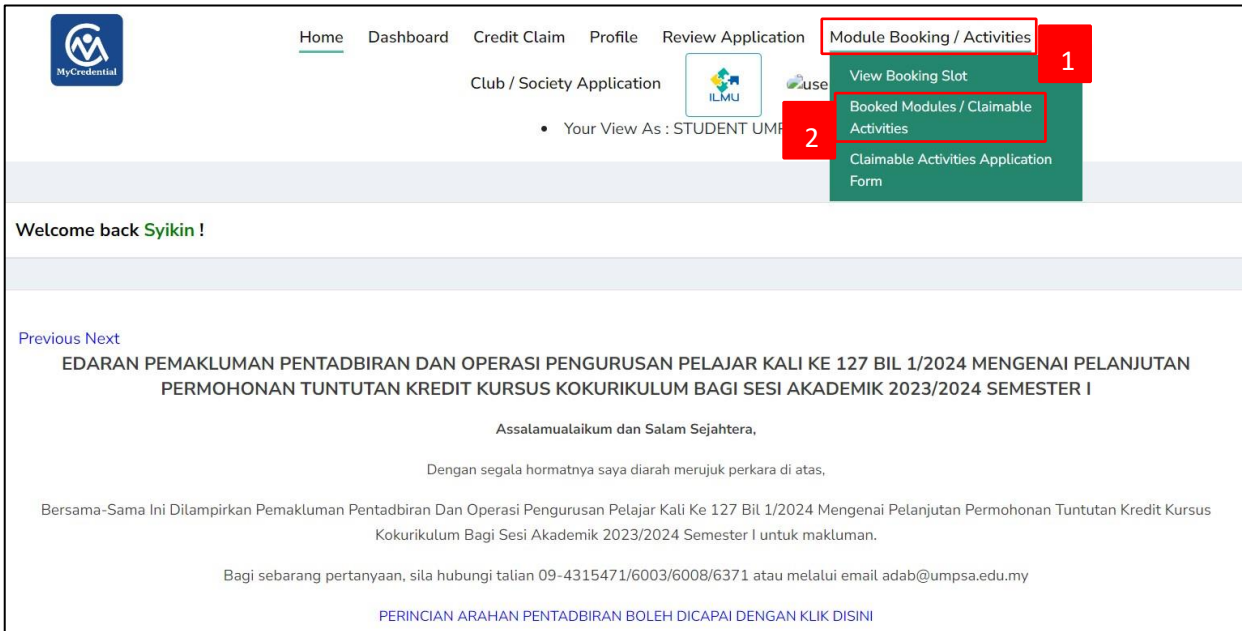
MyCredential

Home Dashboard Credit Claim Profile Review Application Module Booking / Activities

1

Club / Society Application

ILMU

use

View Booking Slot

Booked Modules / Claimable Activities

2

Claimable Activities Application Form

• Your View As : STUDENT UMP

Welcome back Syikin !

Previous Next

EDARAN PEMAKLUMAN PENTADBIRAN DAN OPERASI PENGURUSAN PELAJAR KALI KE 127 BIL 1/2024 MENGENAI PELANJUTAN PERMOHONAN TUNTUTAN KREDIT KURSUS KOKURIKULUM BAGI SESI AKADEMIK 2023/2024 SEMESTER I

Assalamualaikum dan Salam Sejahtera,

Dengan segala hormatnya saya diarah merujuk perkara di atas,

Bersama-Sama Ini Dilampirkan Pemakluman Pentadbiran Dan Operasi Pengurusan Pelajar Kali Ke 127 Bil 1/2024 Mengenai Pelanjutan Permohonan Tuntutan Kredit Kursus Kokurikulum Bagi Sesi Akademik 2023/2024 Semester I untuk makluman.

Bagi sebarang pertanyaan, sila hubungi talian 09-4315471/6003/6008/6371 atau melalui email adab@umpsa.edu.my

PERINCIAN ARAHAN PENTADBIRAN BOLEH DICAPAI DENGAN KLIK DISINI